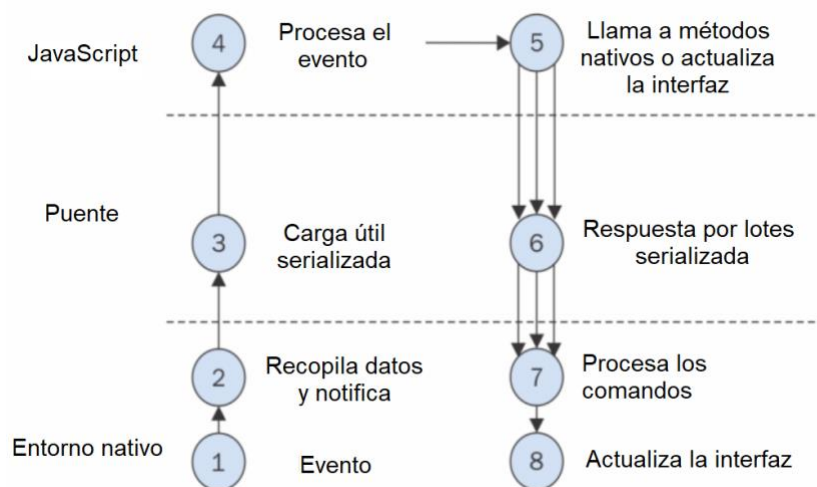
JavaScript

4 Procesa el evento

5 Llama a métodos nativos o actualiza la interfaz

Puente

3 Carga útil serializada

6 Respuesta por lotes serializada

2 Recopila datos y notifica

7 Procesa los comandos

Entorno nativo

1 Evento

8 Actualiza la interfaz